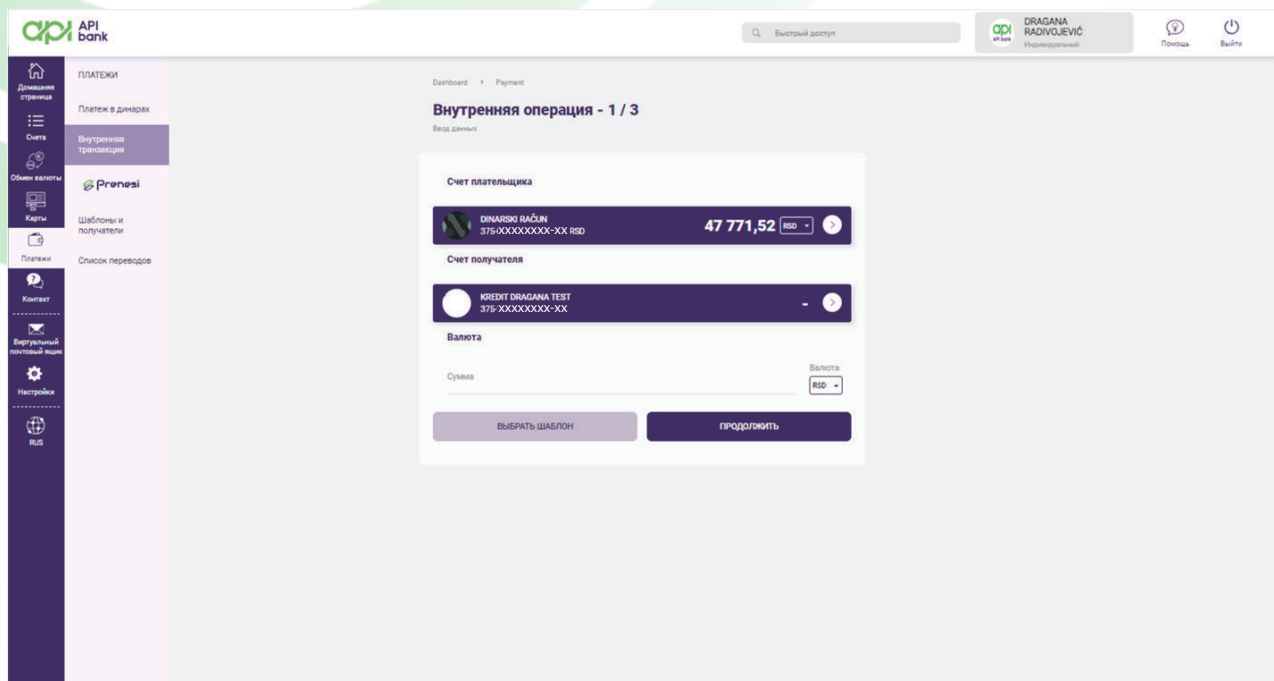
api API bank

Быстрый доступ

api DRAGANA RADIVOJEVIĆ Индивидуальный

Помощь

Выйти

Домашняя страница

Счета

Обмен валюты

Карты

Платежи

Контакт

Виртуальный почтовый ящик

Настройки

RUS

ПЛАТЕЖИ

Платеж в динарах

Внутренняя транзакция

Pronesi

Шаблоны и получатели

Список переводов

Dashboard > Payment

Внутренняя операция - 1 / 3

Ввод данных

Счет плательщика

DINARSKI RAČUN
375-XXXXXXXX-XX RSD

47 771,52 RSD

Счет получателя

KREDIT DRAGANA TEST
375-XXXXXXXX-XX

-

Валюта

Сумма

Валюта

RSD

ВЫБРАТЬ ШАБЛОН

ПРОДОЛЖИТЬ